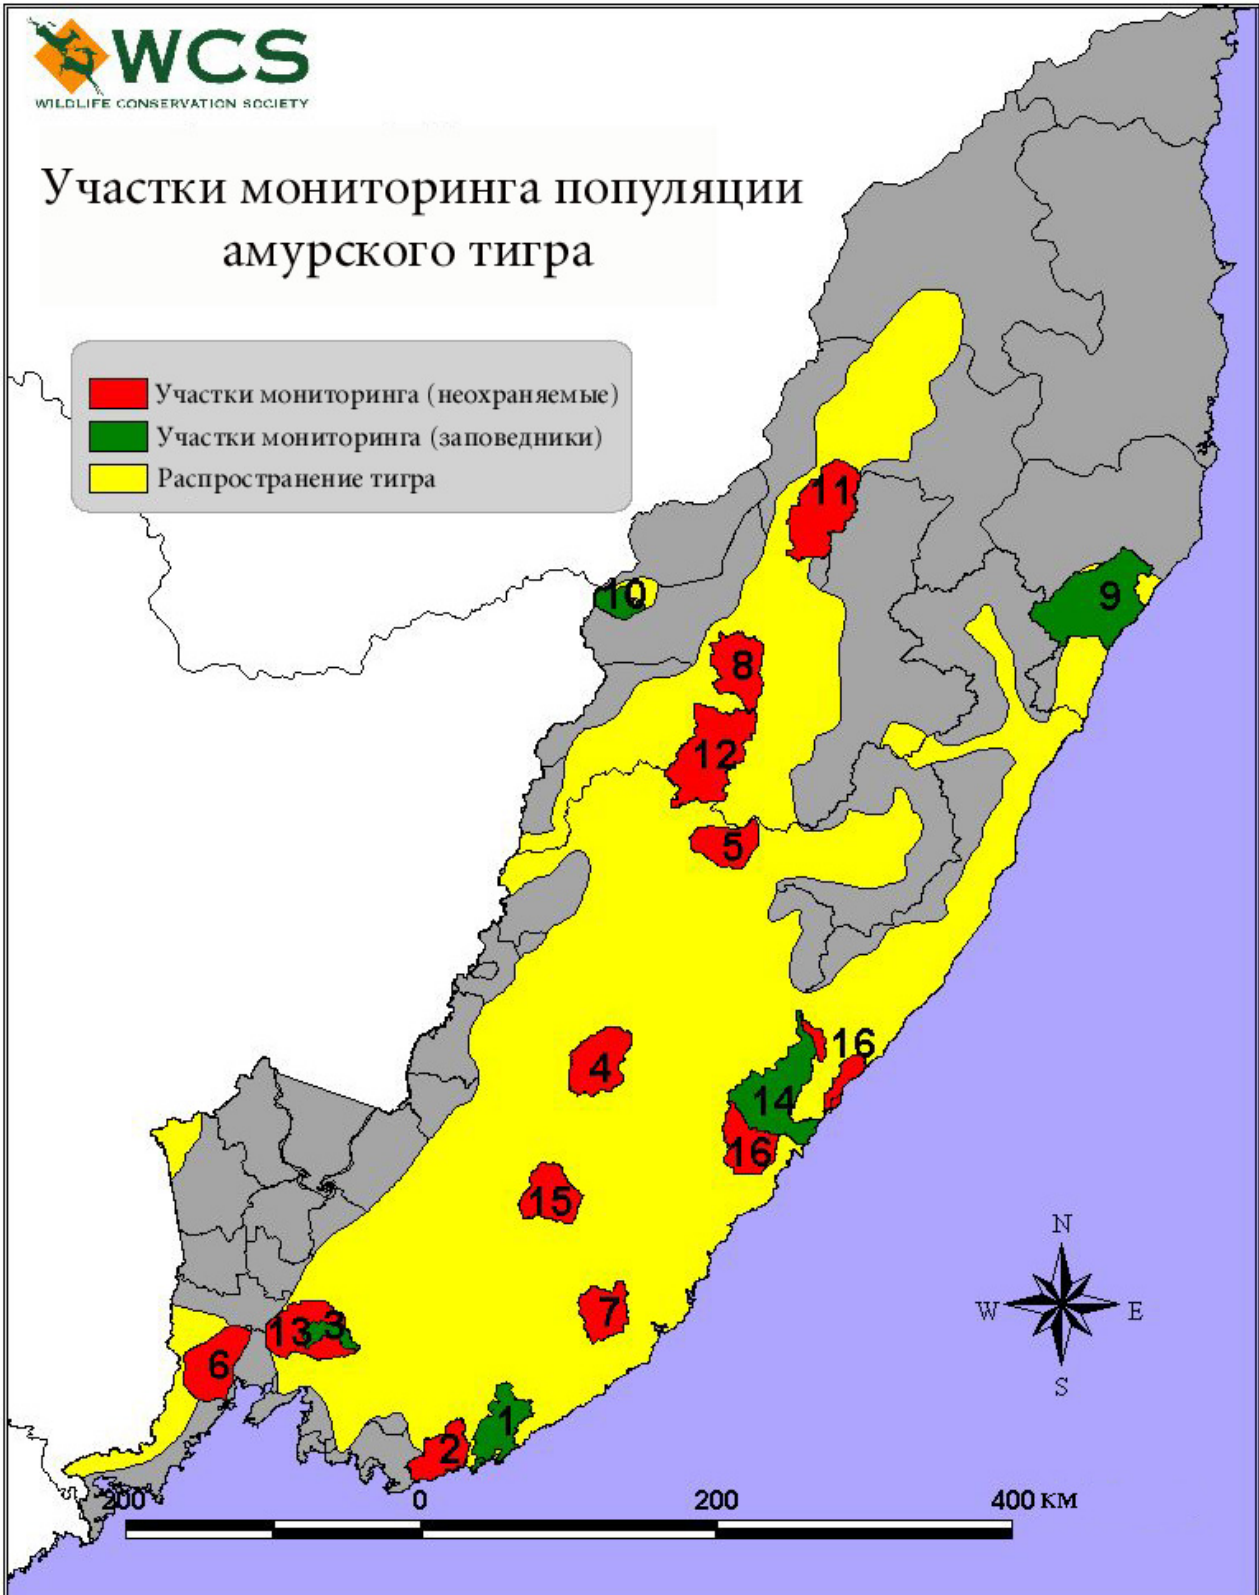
WCS
WILDLIFE CONSERVATION SOCIETY

Участки мониторинга популяции амурского тигра

Участки мониторинга (неохраняемые)
Участки мониторинга (заповедники)
Распространение тигра

11
10
9
8
12
5
16
4
14
16
15
7
6
13
3
1
2

N
W
E
S

200
0
200
400 км